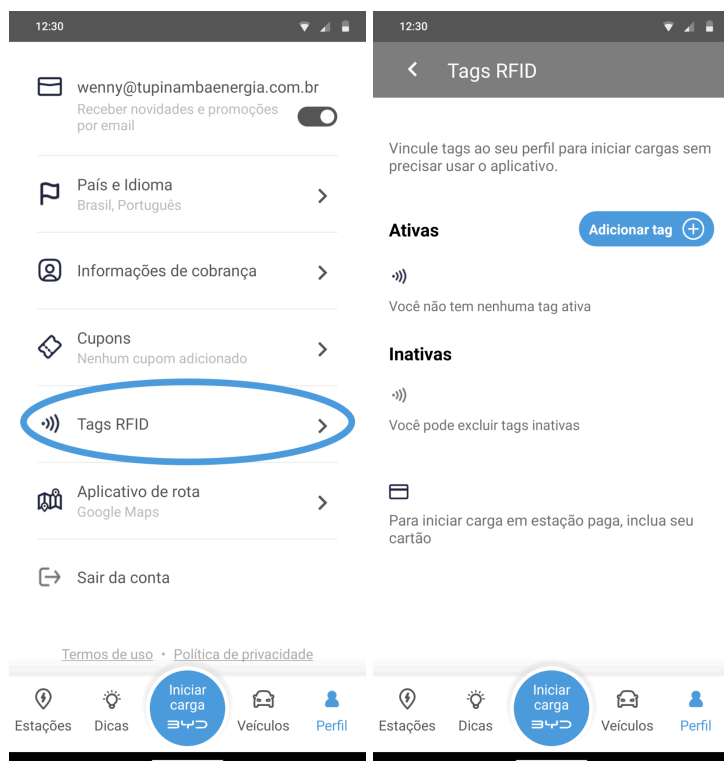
12:30

wenny@tupinambaenergia.com.br
Receber novidades e promoções por email

País e Idioma
Brasil, Português

Informações de cobrança

Cupons
Nenhum cupom adicionado

Tags RFID

Aplicativo de rota
Google Maps

Sair da conta

Termos de uso • Política de privacidade

Estações Dicas Iniciar carga BYD Veículos Perfil

12:30

Tags RFID

Vincule tags ao seu perfil para iniciar cargas sem precisar usar o aplicativo.

Ativas

Adicionar tag

Você não tem nenhuma tag ativa

Inativas

Você pode excluir tags inativas

Para iniciar carga em estação paga, inclua seu cartão

Estações Dicas Iniciar carga BYD Veículos Perfil